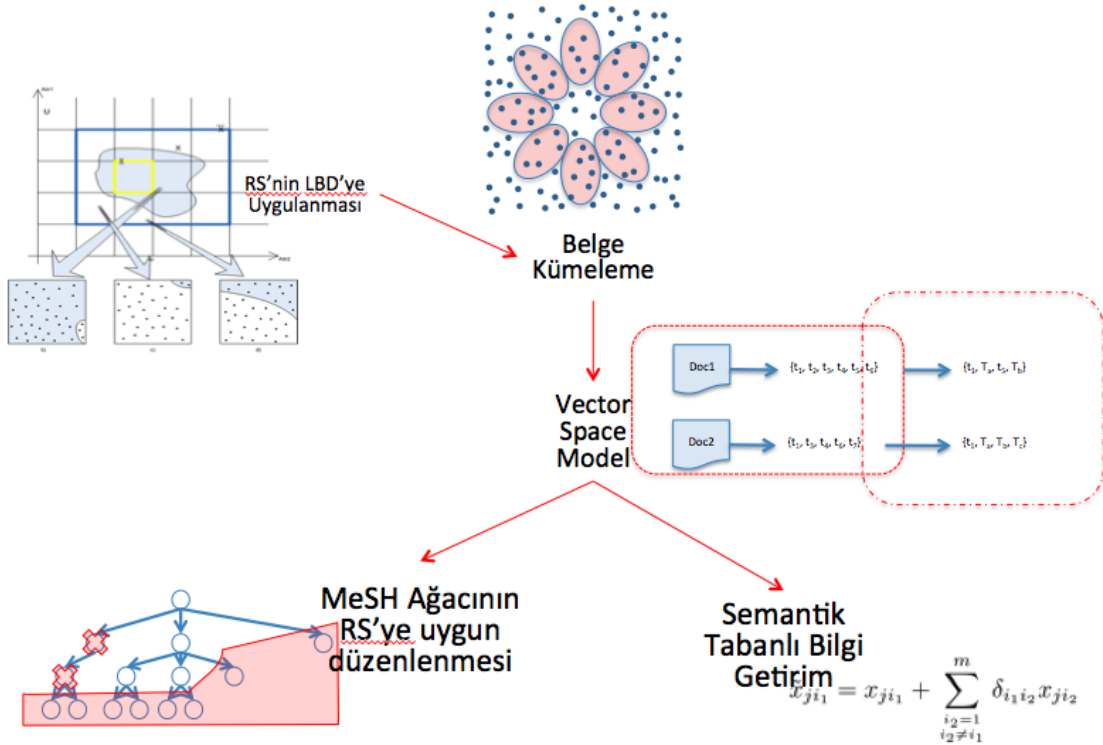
RS'nin LBD've Uygulanması

Belge Kümeleme

Vector Space Model

Doc1

$\{t_1, t_2, t_3, t_4, t_5, t_6\}$

$\{t_1, T_a, t_3, T_b\}$

Doc2

$\{t_1, t_3, t_4, t_6, t_7\}$

$\{t_1, T_a, T_3, T_c\}$

MeSH Ağacının RS've uygun düzenlenmesi

Semantik Tabanlı Bilgi Getirim

$x_{ji_1} = x_{ji_1} + \sum_{\substack{i_2=1 \\ i_2 \neq i_1}}^{m} \delta_{i_1 i_2} x_{ji_2}$